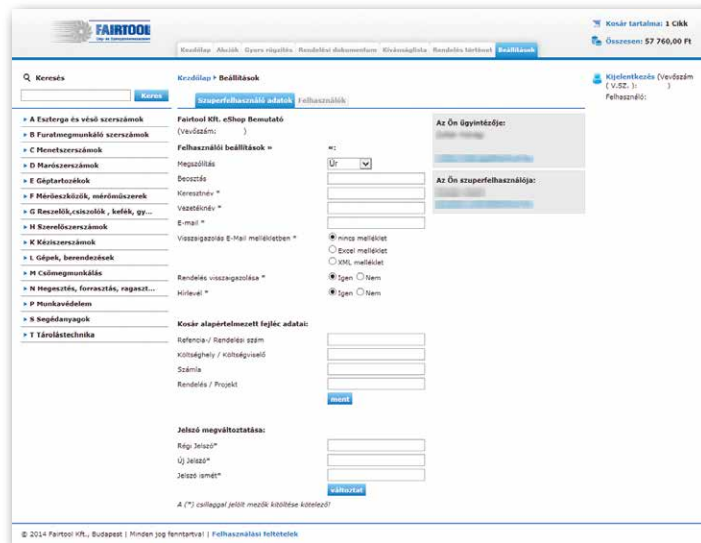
FAIRTOOL

Kosár tartalma: 1 Cikk
Összesen: 57 760,00 Ft

Kezdőlap Akciók Gyors rögzítés Rendelési dokumentum Kívánságlista Rendelési történet Beállítások

Keresés
Keres

▸ A Esztergа és véső szerszámok
▸ B Furatmegmunkáló szerszámok
▸ C Menetszerszámok
▸ D Marószerszámok
▸ E Géptartozékok
▸ F Mérőeszközök, mérőműszerek
▸ G Reszelők,csiszolók , kefék, gy...
▸ H Szerelőszerszámok
▸ K Kéziszerszámok
▸ L Gépek, berendezések
▸ M Csőmegmunkálás
▸ N Hegesztés, forrasztás, ragaszt...
▸ P Munkavédelem
▸ S Segédanyagok
▸ T Tárolástechnika

Kezdőlap > Beállítások

Szuperfelhasználó adatok Felhasználók

Fairtool Kft. eShop Bemutató
(Vevőszám: )

Felhasználói beállítások = =:
Megszólítás Úr
Beosztás
Keresztnév *
Vezetéknév *
E-mail *
Visszaigazolás E-Mail mellékletben * nincs melléklet Excel melléklet XML melléklet
Rendelés visszaigazolása * Igen Nem
Hírlevél * Igen Nem

Az Ön ügyintézője:
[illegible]

Az Ön szuperfelhasználója:
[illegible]

Kosár alapértelmezett fejléc adatai:
Referencia-/ Rendelési szám
Költséghely / Költségviselő
Számla
Rendelés / Projekt
ment

Jelszó megváltoztatása:
Régi Jelszó*
Új Jelszó*
Jelszó ismét*
változtat

A (*) csillaggal jelölt mezők kitöltése kötelező!

Kijelentkezés (Vevőszám ( V.SZ. ): )
Felhasználó:

© 2014 Fairtool Kft., Budapest | Minden jog fenntartva! | Felhasználási feltételek